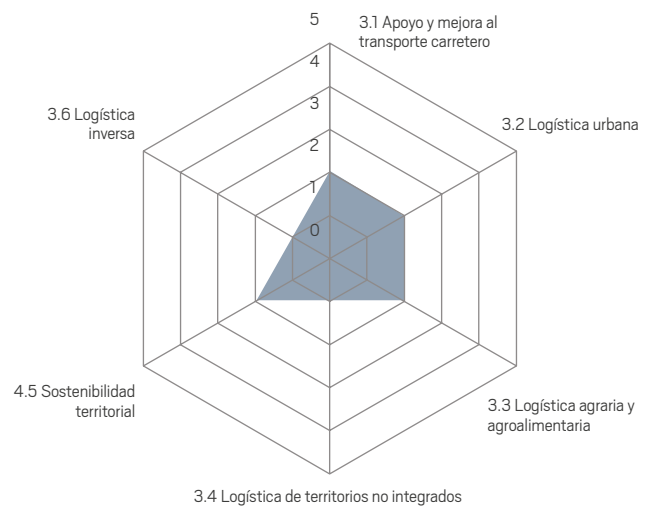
5
4
3
2
1
0

3.1 Apoyo y mejora al transporte carretero

3.2 Logística urbana

3.3 Logística agraria y agroalimentaria

3.4 Logística de territorios no integrados

4.5 Sostenibilidad territorial

3.6 Logística inversa